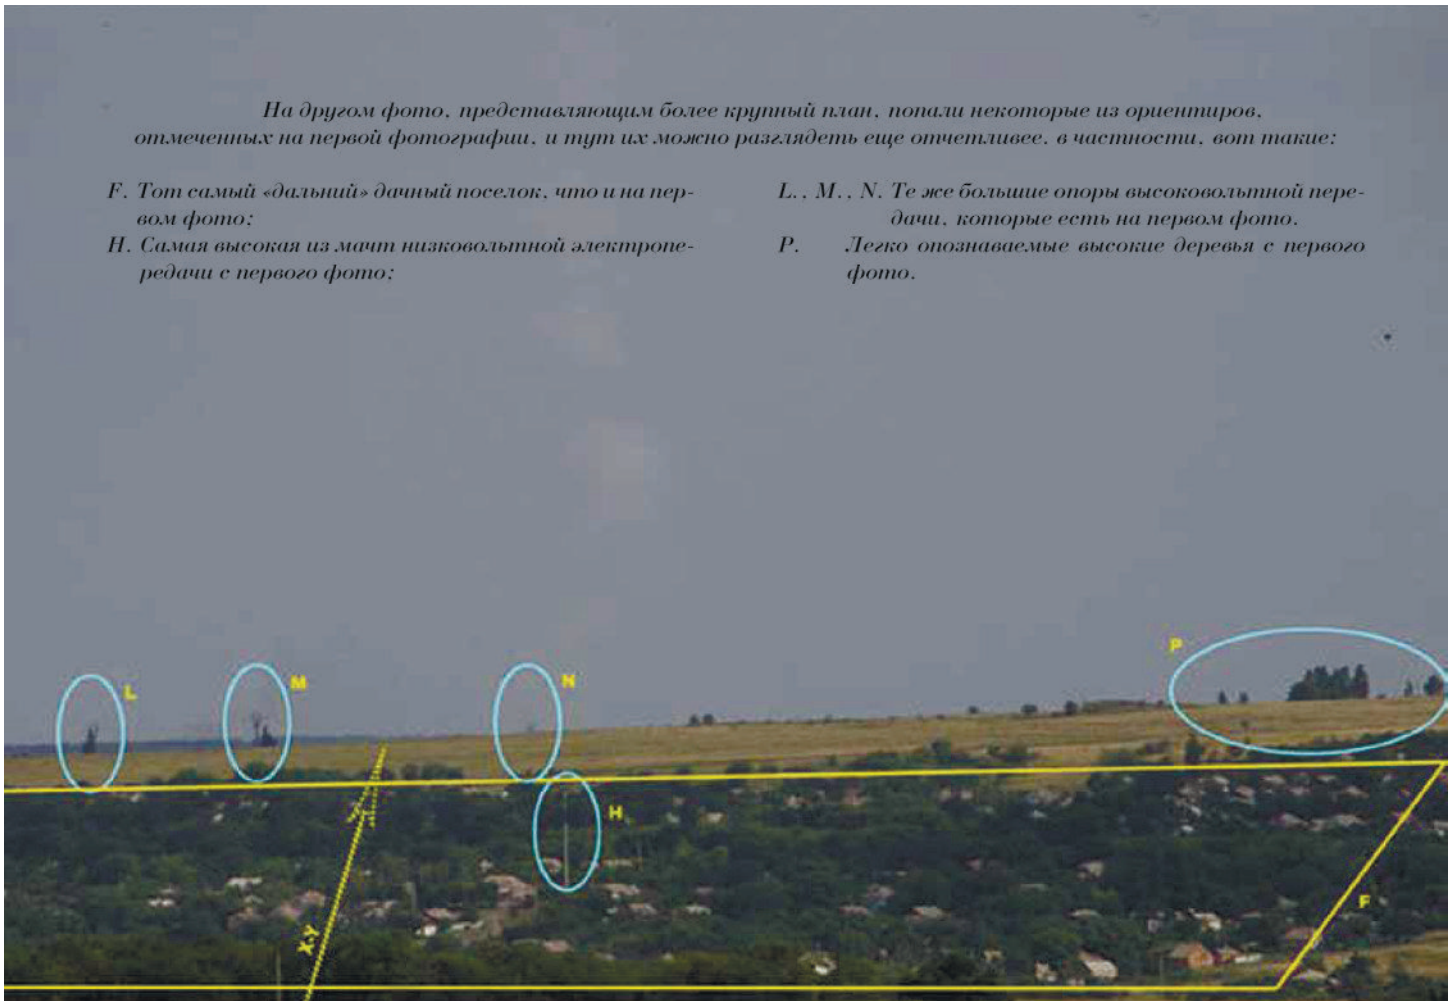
На другом фото, представляющим более крупный план, попали некоторые из ориентиров, отмеченных на первой фотографии, и тут их можно разглядеть еще отчетливее, в частности, вот такие:

F. Тот самый «дальний» дачный поселок, что и на первом фото;
H. Самая высокая из мачт низковольтной электропередачи с первого фото;

L., M., N. Те же большие опоры высоковольтной передачи, которые есть на первом фото.
P. Легко опознаваемые высокие деревья с первого фото.

P
L
M
N
H
X-Y
F